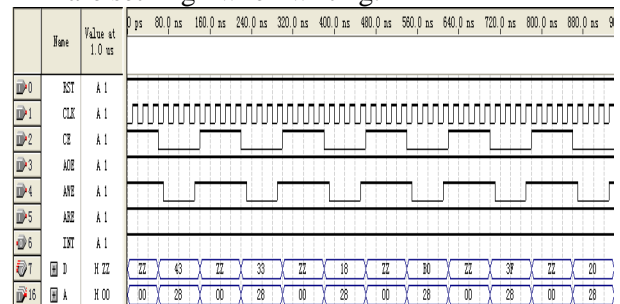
| | Name | Value at 1.0 us | 0 ps | 80.0 ns | 160.0 ns | 240.0 ns | 320.0 ns | 400.0 ns | 480.0 ns | 560.0 ns | 640.0 ns | 720.0 ns | 800.0 ns | 880.0 ns |
|---|---|---|---|---|---|---|---|---|---|---|---|---|---|---|
| 0 | RST | A 1 | | | | | | | | | | | | |
| 1 | CLK | A 1 | | | | | | | | | | | | |
| 2 | CE | A 1 | | | | | | | | | | | | |
| 3 | AOE | A 1 | | | | | | | | | | | | |
| 4 | ANE | A 1 | | | | | | | | | | | | |
| 5 | ABE | A 1 | | | | | | | | | | | | |
| 6 | INT | A 1 | | | | | | | | | | | | |
| 7 | D | H ZZ | ZZ | 43 | ZZ | 33 | ZZ | 18 | ZZ | B0 | ZZ | 3F | ZZ | 20 |
| 16 | A | H 00 | 00 | 28 | 00 | 28 | 00 | 28 | 00 | 28 | 00 | 28 | 00 | 28 |